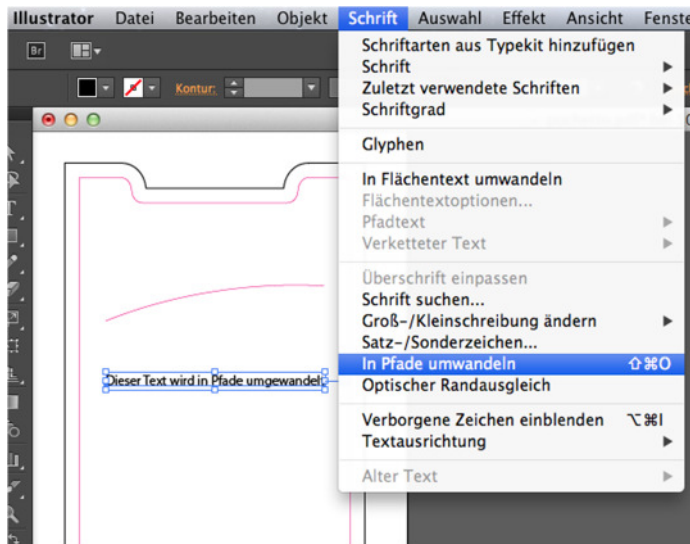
Illustrator Datei Bearbeiten Objekt Schrift Auswahl Effekt Ansicht Fenste

Br

Kontur:

Schriftarten aus Typekit hinzufügen
Schrift
Zuletzt verwendete Schriften
Schriftgrad

Glyphen

In Flächentext umwandeln
Flächentextoptionen...
Pfadtext
Verketteter Text

Überschrift einpassen
Schrift suchen...
Groß-/Kleinschreibung ändern
Satz-/Sonderzeichen...
In Pfade umwandeln ⇧⌘O
Optischer Randausgleich

Verborgene Zeichen einblenden ⌥⌘I
Textausrichtung

Alter Text

Dieser Text wird in Pfade umgewandelt